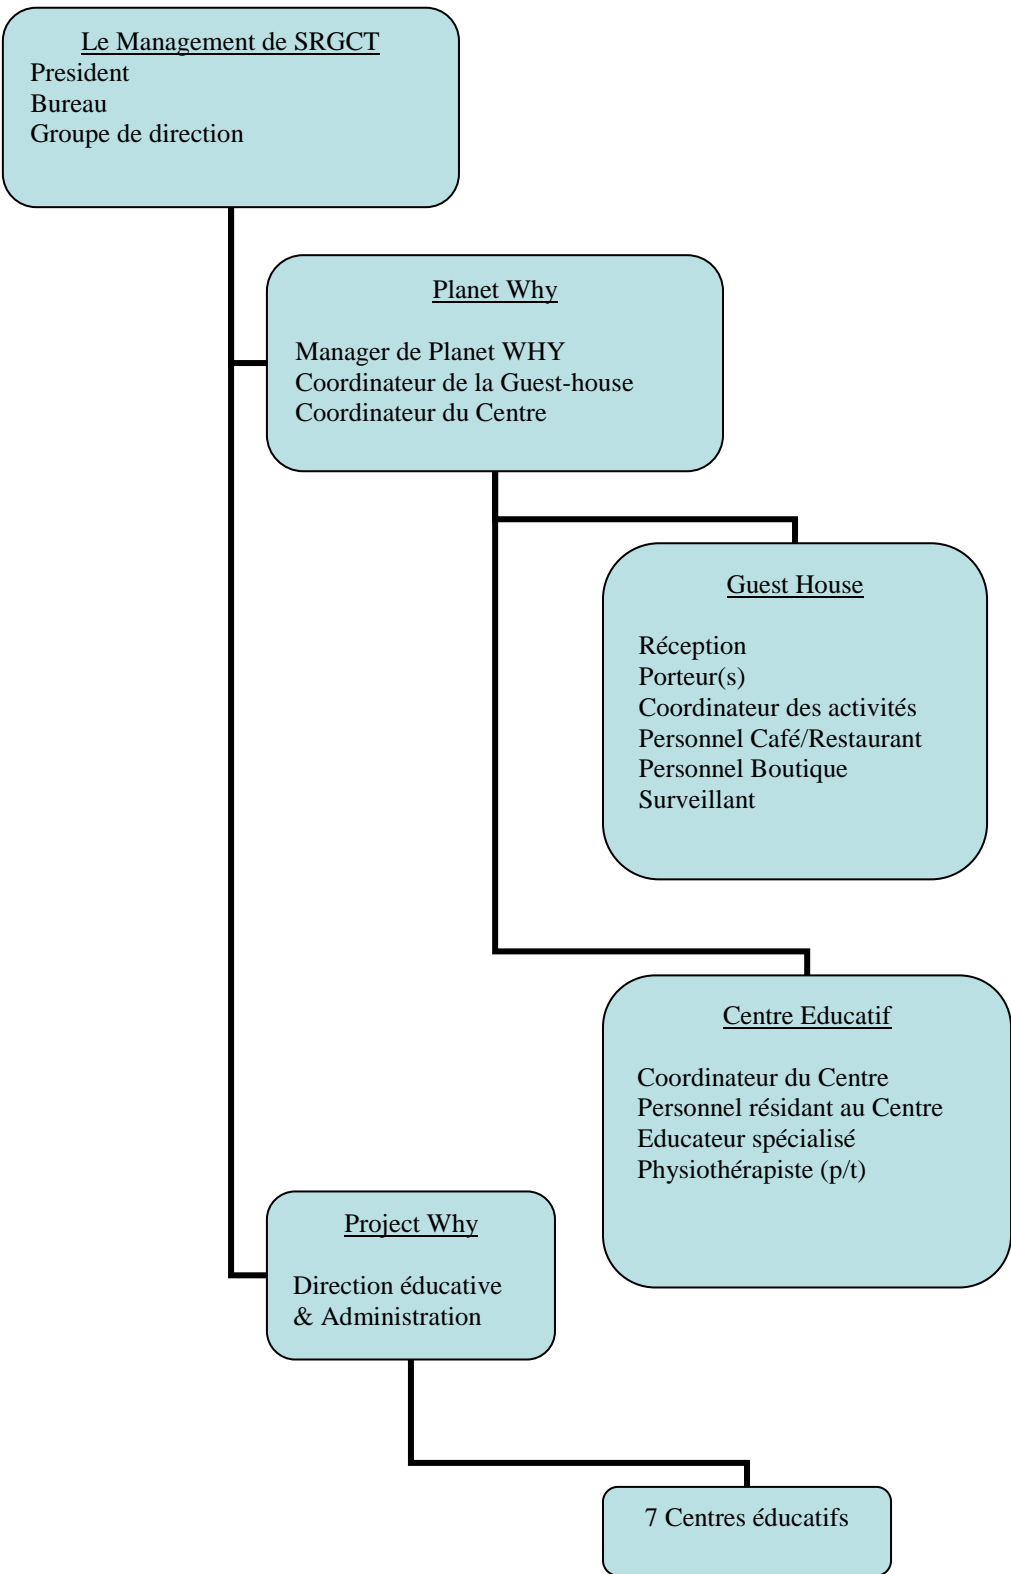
Le Management de SRGCT
President
Bureau
Groupe de direction

Planet Why

Manager de Planet WHY
Coordinateur de la Guest-house
Coordinateur du Centre

Guest House

Réception
Porteur(s)
Coordinateur des activités
Personnel Café/Restaurant
Personnel Boutique
Surveillant

Centre Educatif

Coordinateur du Centre
Personnel résidant au Centre
Educateur spécialisé
Physiothérapiste (p/t)

Project Why

Direction éducative
& Administration

7 Centres éducatifs